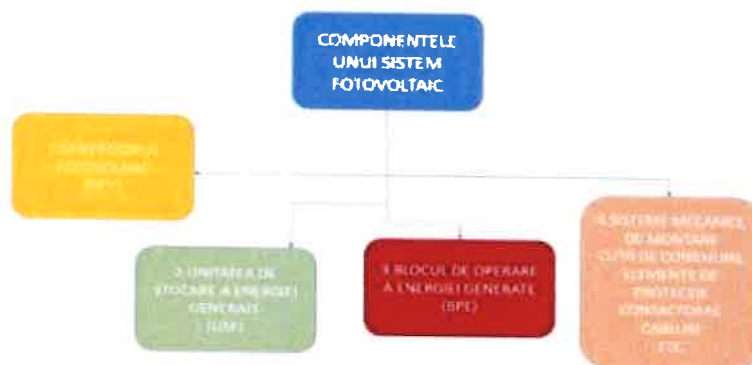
COMPONENTELE UNUI SISTEM FOTOVOLTAIC

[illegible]

2. UNITATEA DE STOCARE A ENERGIEI GENERATE (USE)

3. BLOCUL DE OPERARE A ENERGIEI GENERATE (BPE)

4. SISTEME MECANICE DE MONTARE CUTII DE CONEXIUNE ELEMENTE DE PROTECTIE CONTACTOARE CABLURI ETC.